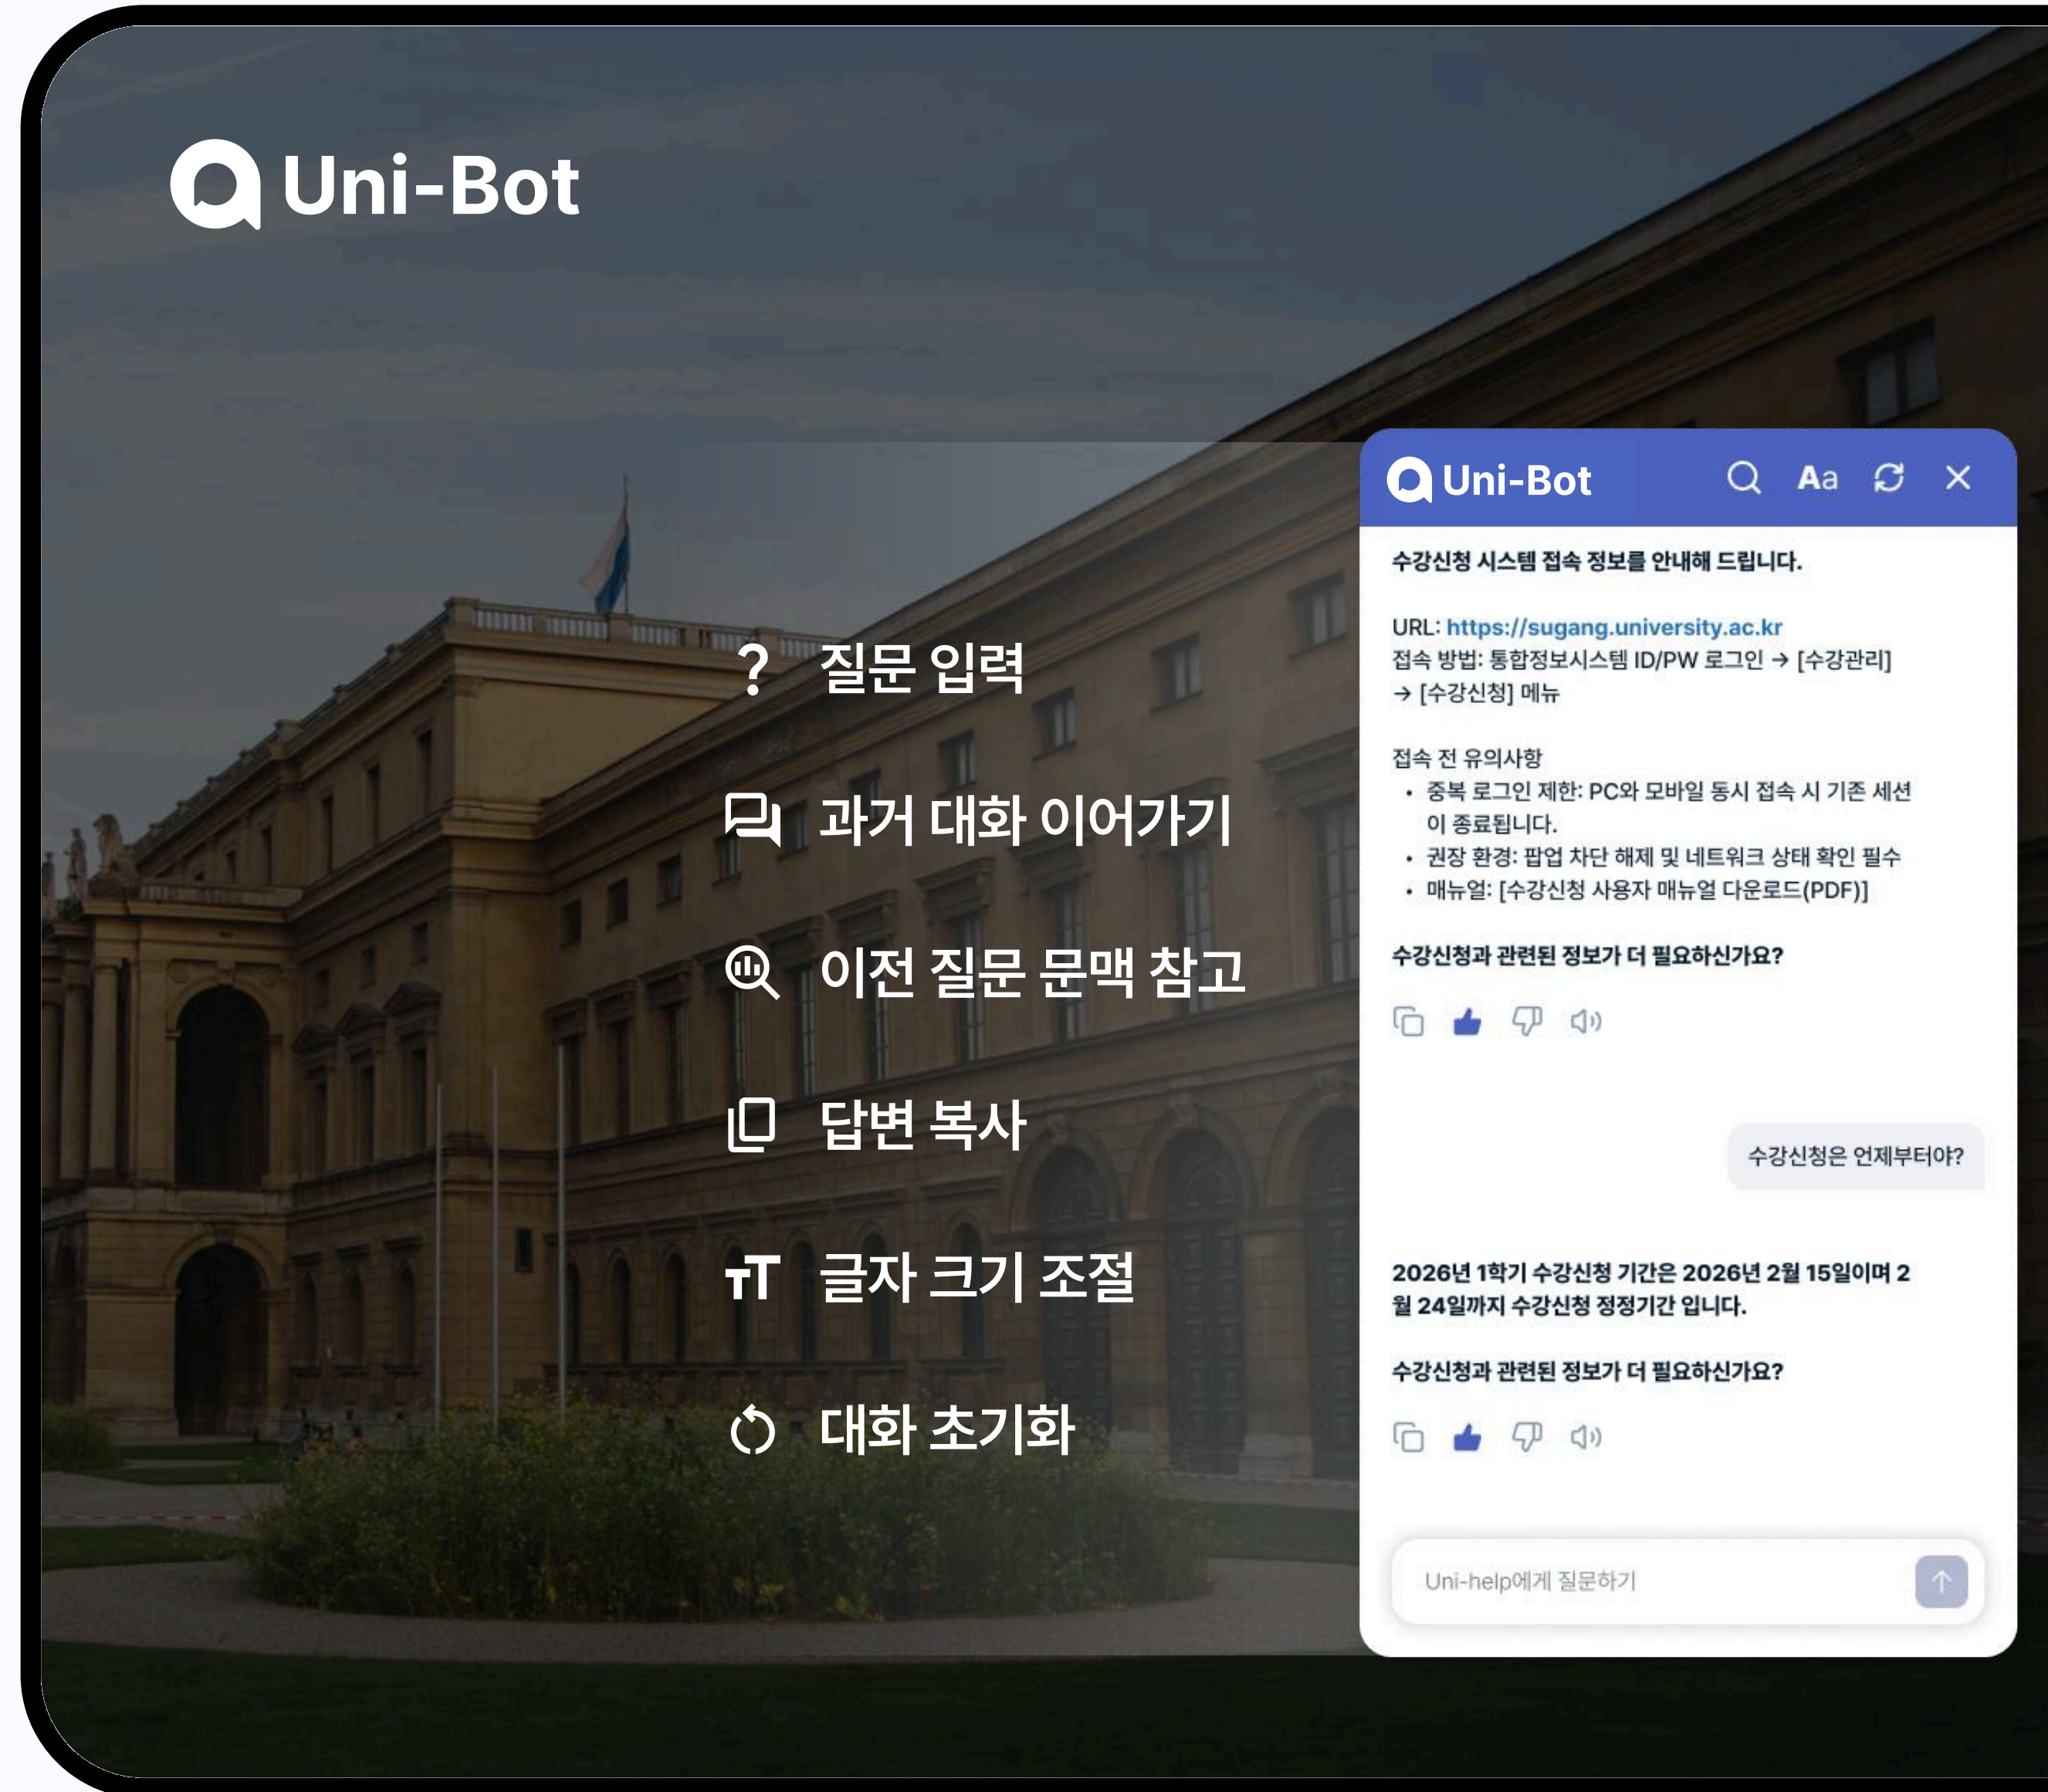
Uni-Bot

? 질문 입력

과거 대화 이어가기

이전 질문 문맥 참고

답변 복사

글자 크기 조절

대화 초기화

Uni-Bot

Aa

수강신청 시스템 접속 정보를 안내해 드립니다.

URL: https://sugang.university.ac.kr
접속 방법: 통합정보시스템 ID/PW 로그인 → [수강관리] → [수강신청] 메뉴

접속 전 유의사항
• 중복 로그인 제한: PC와 모바일 동시 접속 시 기존 세션이 종료됩니다.
• 권장 환경: 팝업 차단 해제 및 네트워크 상태 확인 필수
• 매뉴얼: [수강신청 사용자 매뉴얼 다운로드(PDF)]

수강신청과 관련된 정보가 더 필요하신가요?

수강신청은 언제부터야?

2026년 1학기 수강신청 기간은 2026년 2월 15일이며 2월 24일까지 수강신청 정정기간 입니다.

수강신청과 관련된 정보가 더 필요하신가요?

Uni-help에게 질문하기